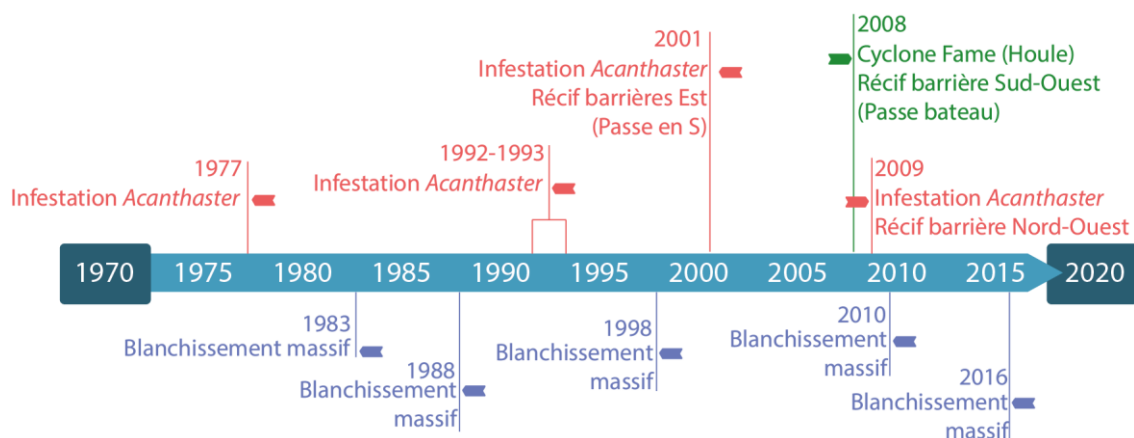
2001
Infestation *Acanthaster*
Récif barrières Est
(Passe en S)

2008
Cyclone Fame (Houle)
Récif barrière Sud-Ouest
(Passe bateau)

1977
Infestation *Acanthaster*

1992-1993
Infestation *Acanthaster*

2009
Infestation *Acanthaster*
Récif barrière Nord-Ouest

1970 1975 1980 1985 1990 1995 2000 2005 2010 2015 2020

1983
Blanchissement massif

1988
Blanchissement massif

1998
Blanchissement massif

2010
Blanchissement massif

2016
Blanchissement massif